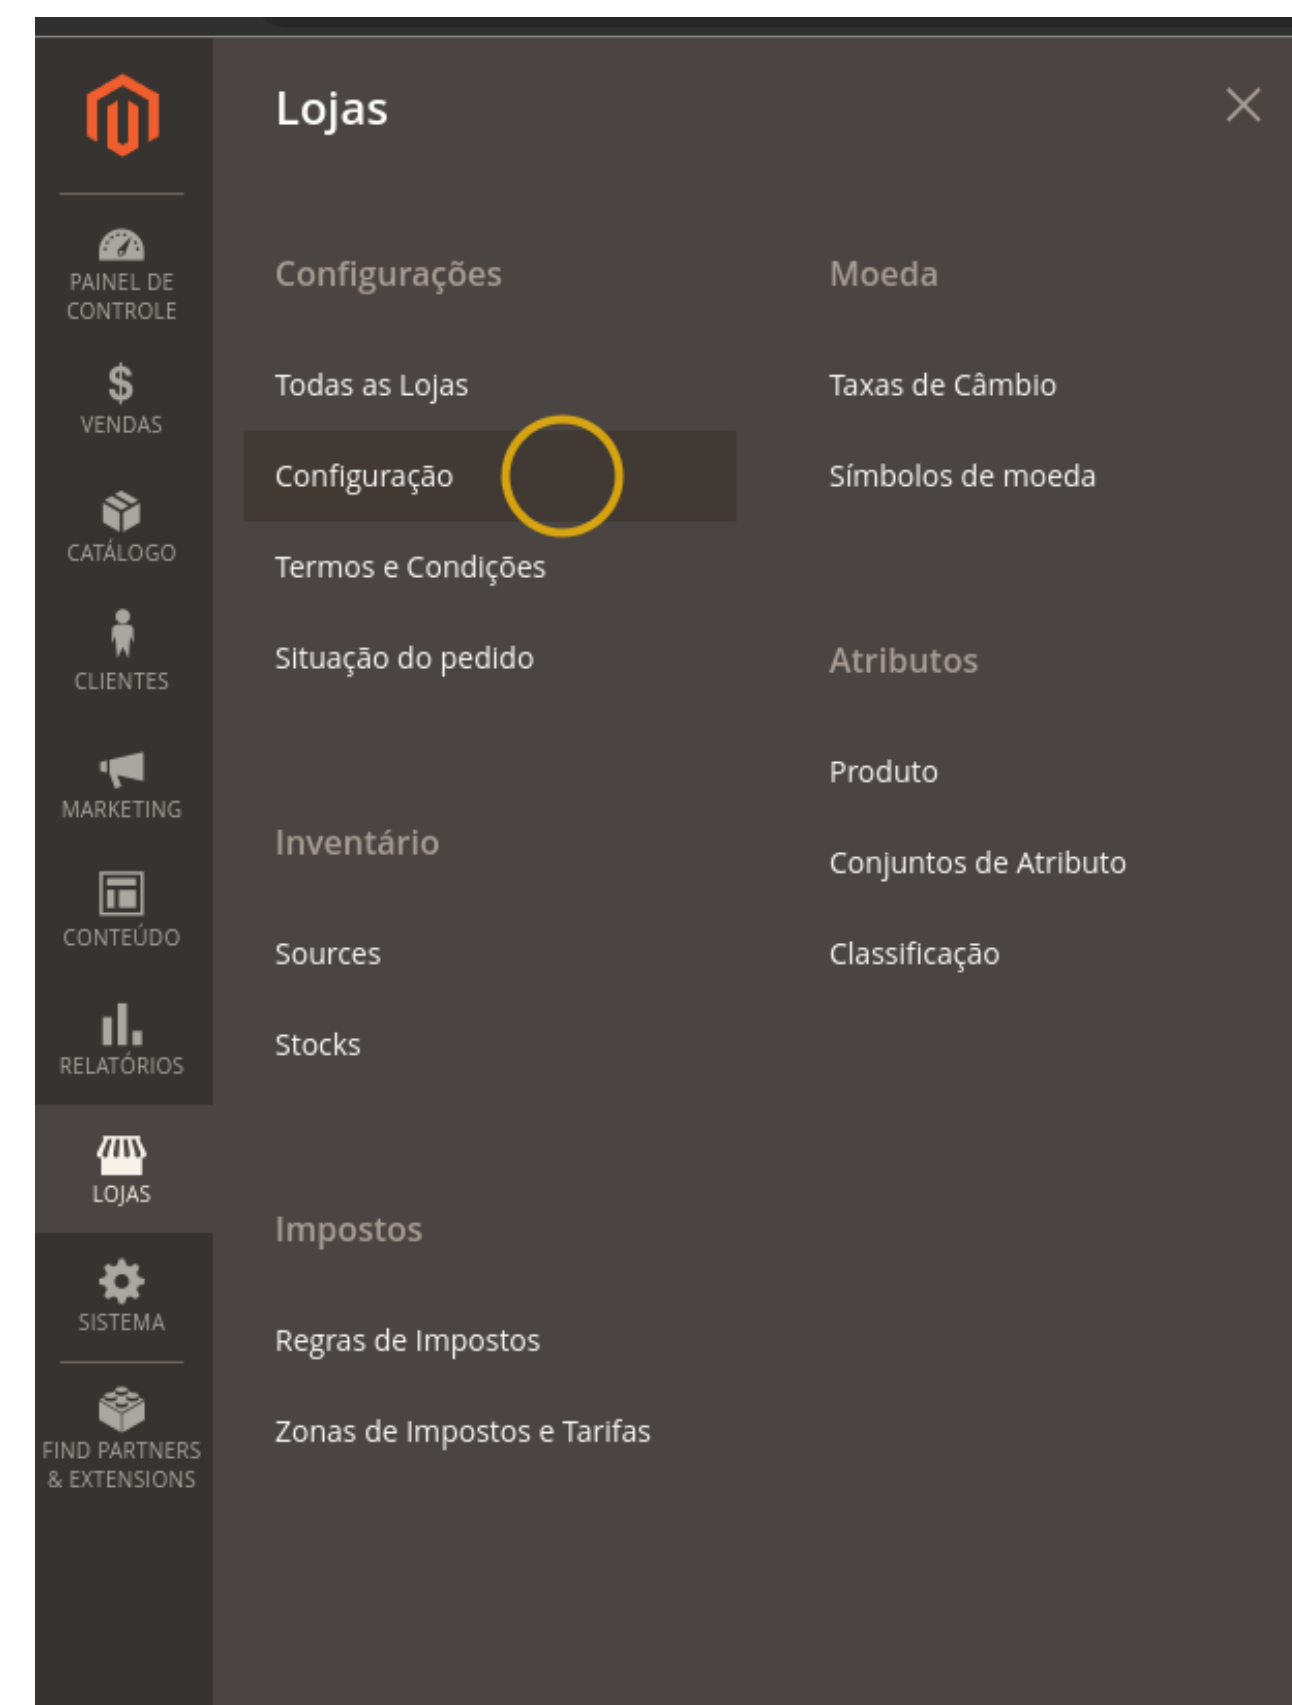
PAINEL DE CONTROLE

$ VENDAS

CATÁLOGO

CLIENTES

MARKETING

CONTEÚDO

RELATÓRIOS

LOJAS

SISTEMA

FIND PARTNERS & EXTENSIONS

Lojas

Configurações

Todas as Lojas

Configuração

Termos e Condições

Situação do pedido

Inventário

Sources

Stocks

Impostos

Regras de Impostos

Zonas de Impostos e Tarifas

Moeda

Taxas de Câmbio

Símbolos de moeda

Atributos

Produto

Conjuntos de Atributo

Classificação